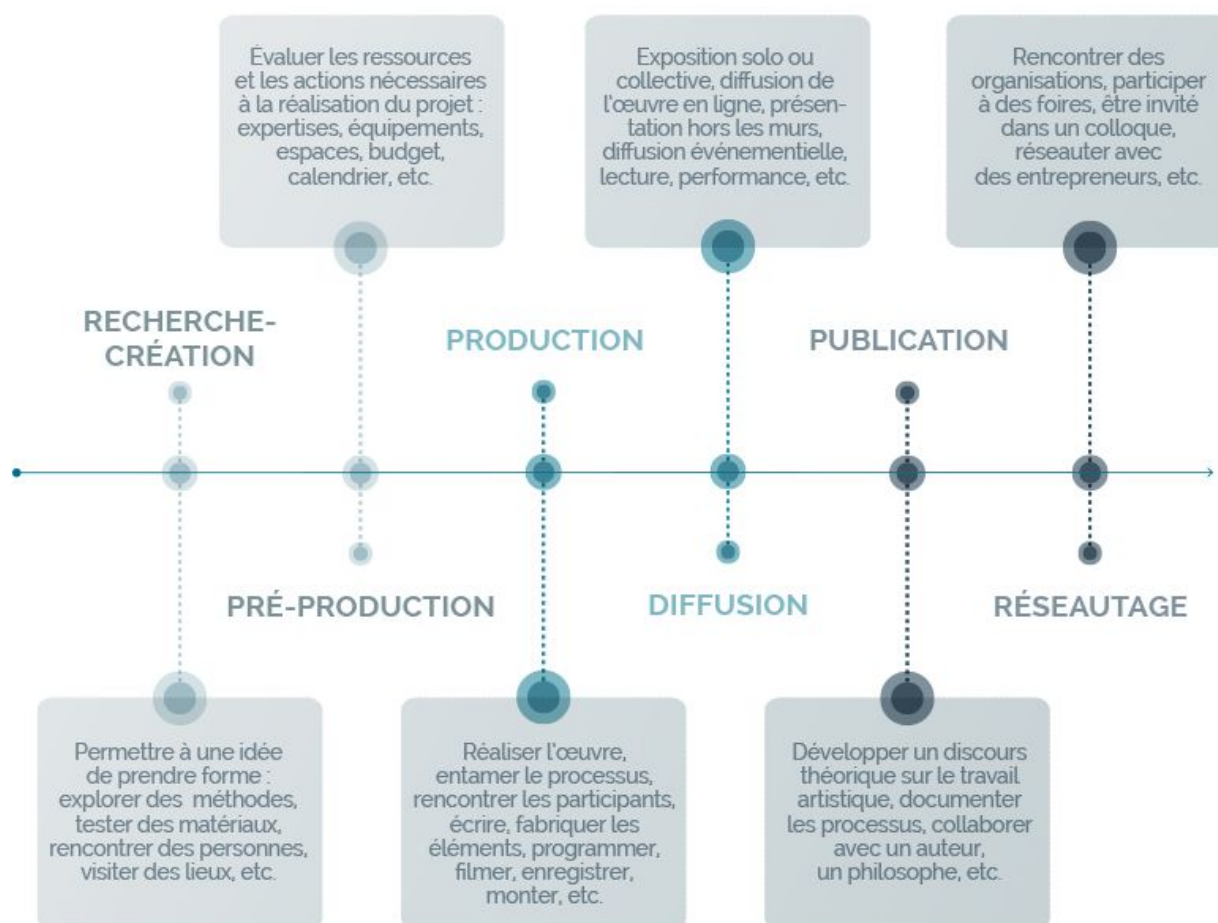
RECHERCHE-CRÉATION

Permettre à une idée de prendre forme : explorer des méthodes, tester des matériaux, rencontrer des personnes, visiter des lieux, etc.

Évaluer les ressources et les actions nécessaires à la réalisation du projet : expertises, équipements, espaces, budget, calendrier, etc.

PRÉ-PRODUCTION

PRODUCTION

Réaliser l'œuvre, entamer le processus, rencontrer les participants, écrire, fabriquer les éléments, programmer, filmer, enregistrer, monter, etc.

Exposition solo ou collective, diffusion de l'œuvre en ligne, présentation hors les murs, diffusion événementielle, lecture, performance, etc.

DIFFUSION

PUBLICATION

Développer un discours théorique sur le travail artistique, documenter les processus, collaborer avec un auteur, un philosophe, etc.

Rencontrer des organisations, participer à des foires, être invité dans un colloque, réseauter avec des entrepreneurs, etc.

RÉSEAUTAGE